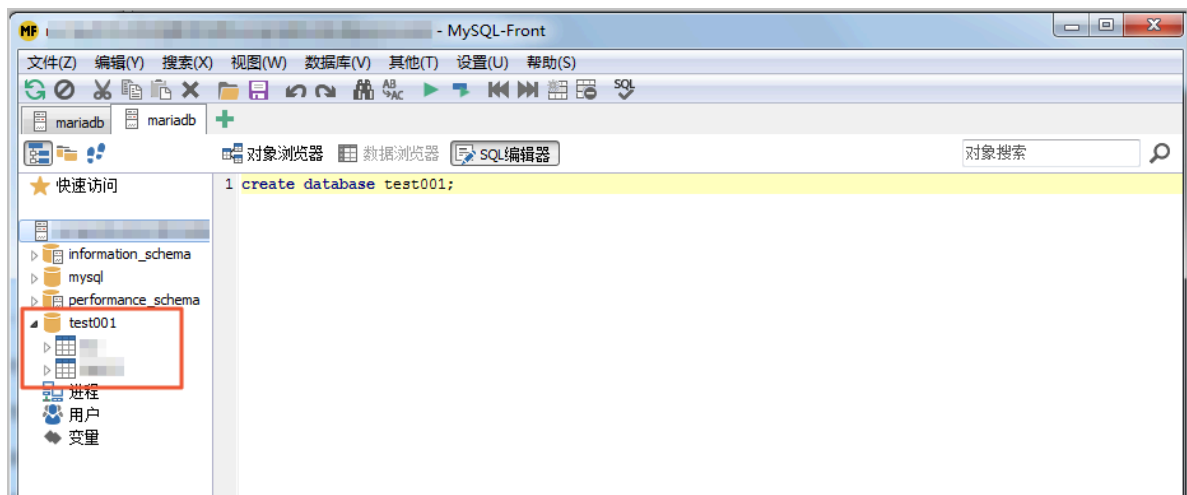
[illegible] - MySQL-Front

文件(Z) 编辑(Y) 搜索(X) 视图(W) 数据库(V) 其他(T) 设置(U) 帮助(S)

mariadb mariadb

对象浏览器 数据浏览器 SQL编辑器

对象搜索

快速访问

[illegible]
information_schema
mysql
performance_schema
test001
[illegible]
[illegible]
进程
用户
变量

1 create database test001;